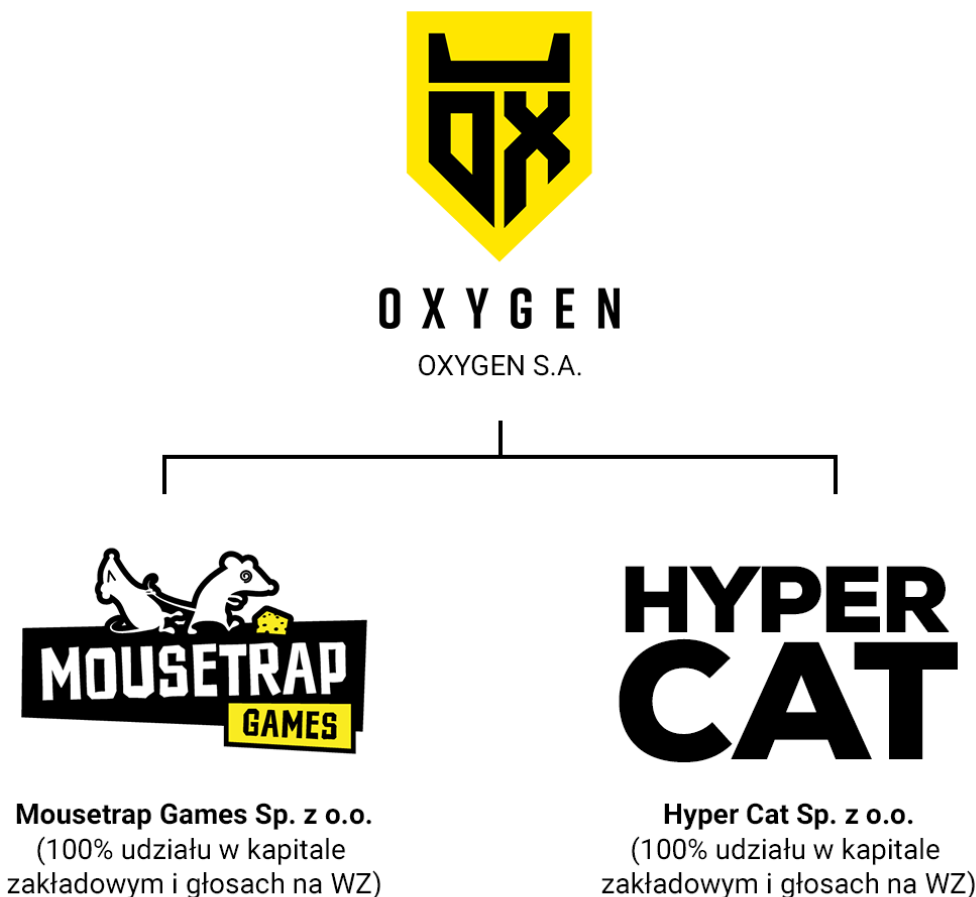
OX

OXYGEN

OXYGEN S.A.

MOUSETRAP GAMES

HYPER CAT

**Mousetrap Games Sp. z o.o.**
(100% udziału w kapitale zakładowym i głosach na WZ)

**Hyper Cat Sp. z o.o.**
(100% udziału w kapitale zakładowym i głosach na WZ)